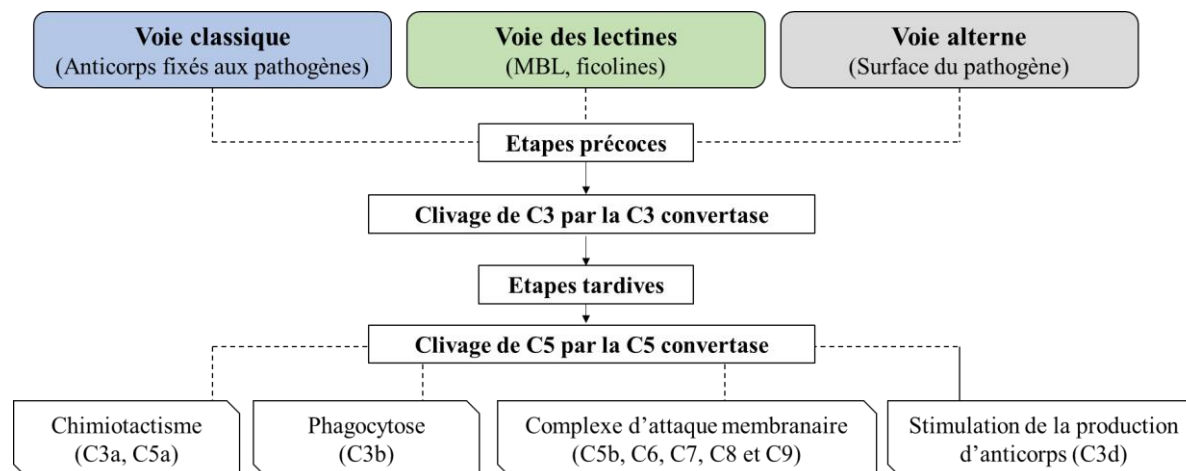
Voie classique
(Anticorps fixés aux pathogènes)

Voie des lectines
(MBL, ficolines)

Voie alterne
(Surface du pathogène)

Etapes précoces

Clivage de C3 par la C3 convertase

Etapes tardives

Clivage de C5 par la C5 convertase

Chimiotactisme
(C3a, C5a)

Phagocytose
(C3b)

Complexe d'attaque membranaire
(C5b, C6, C7, C8 et C9)

Stimulation de la production d'anticorps (C3d)